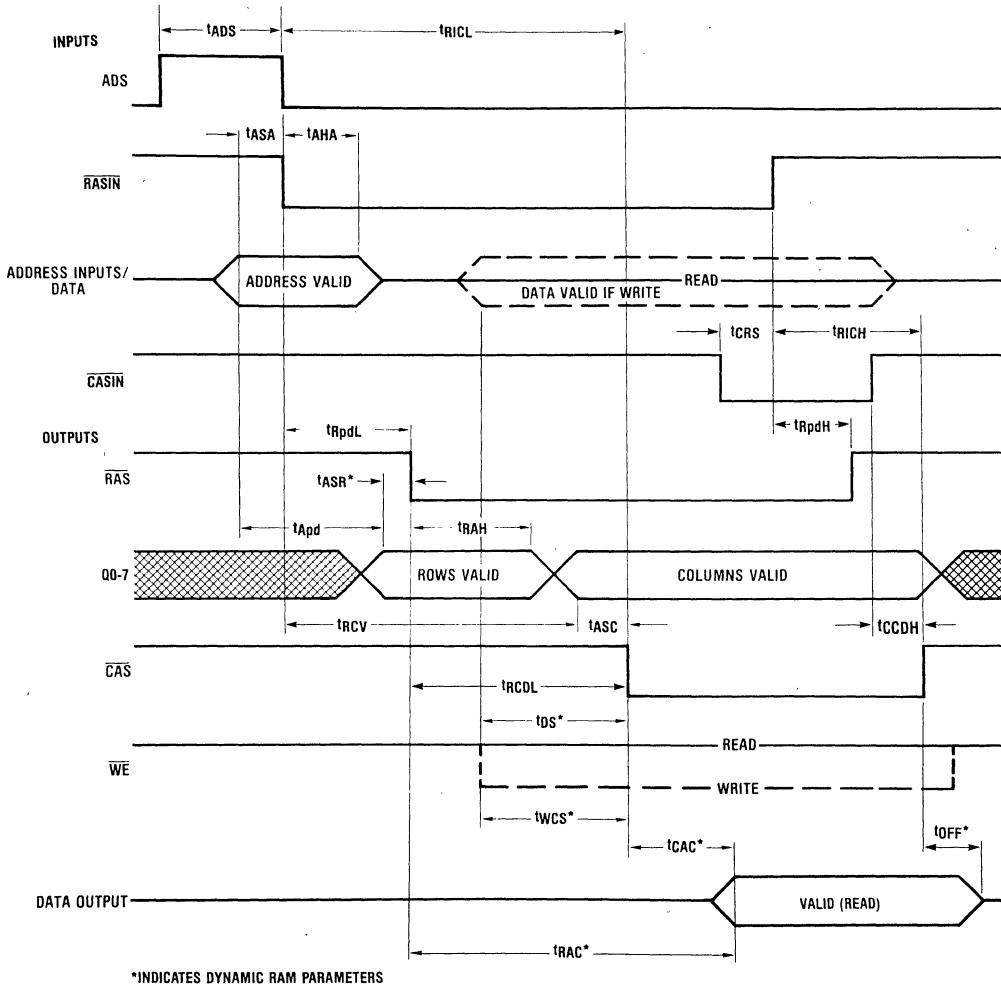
INPUTS

$t_{ADS}$

$t_{RICL}$

ADS

$t_{ASA}$

$t_{AHA}$

$\overline{RASIN}$

ADDRESS INPUTS/ DATA

ADDRESS VALID

READ

DATA VALID IF WRITE

$t_{CRS}$

$t_{RICH}$

$\overline{CASIN}$

OUTPUTS

$t_{RpdL}$

$t_{RpdH}$

$\overline{RAS}$

$t_{ASR}$*

$t_{Apd}$

$t_{RAH}$

Q0-7

ROWS VALID

COLUMNS VALID

$t_{RCV}$

$t_{ASC}$

$t_{CCDH}$

$\overline{CAS}$

$t_{RCDL}$

$t_{DS}$*

READ

$\overline{WE}$

WRITE

$t_{WCS}$*

$t_{OFF}$*

$t_{CAC}$*

DATA OUTPUT

VALID (READ)

$t_{RAC}$*

*INDICATES DYNAMIC RAM PARAMETERS